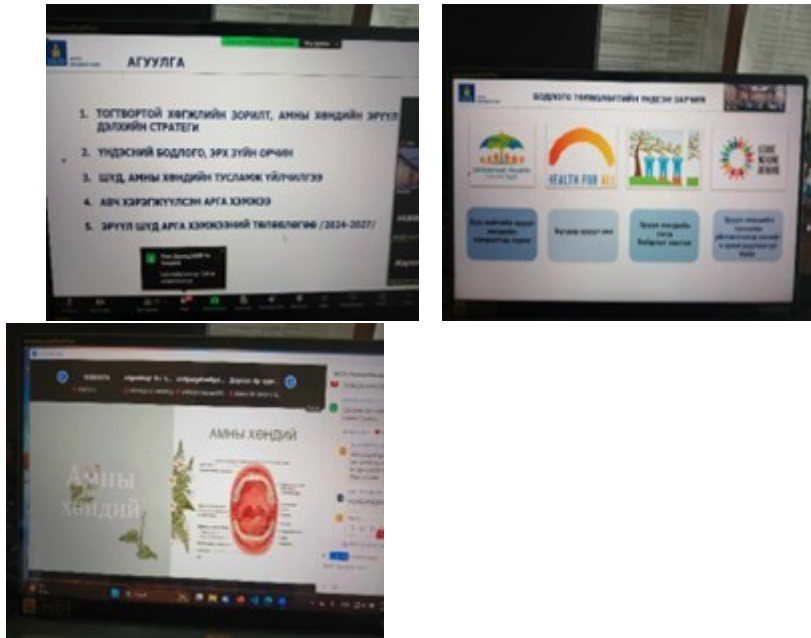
АГУУЛГА

1. ТОГТВОРТОЙ ХӨГЖЛИЙН ЗОРИЛТ, АМНЫ ХӨНДИЙН ЭРҮҮЛ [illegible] ДЭЛХИЙН СТРАТЕГИ

2. ҮНДЭСНИЙ БОДЛОГО, ЭРХ ЗҮЙН ОРЧИН

3. ШҮД, АМНЫ ХӨНДИЙН ТУСЛАМЖ ҮЙЛЧИЛГЭЭ

4. АВЧ ХЭРЭГЖҮҮЛСЭН АРГА ХЭМЖЭЭ

5. ЭРҮҮЛ ШҮД АРГА ХЭМЖЭЭНИЙ ТӨЛӨВЛӨГӨӨ /2024-2027/

БОДЛОГО ТӨЛӨВЛӨЛТИЙН ҮНДСЭН ЗАРЧИМ

HEALTH FOR ALL

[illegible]

Амны хөндий

АМНЫ ХӨНДИЙ